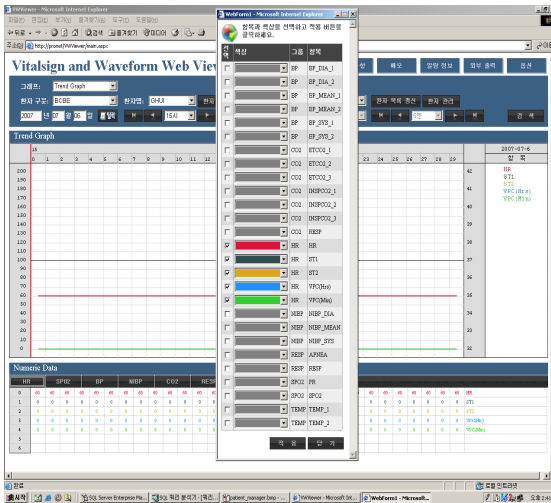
VWViewer - Microsoft Internet Explorer
파일(F) 편집(E) 보기(V) 즐겨찾기(A) 도구(T) 도움말(H)
뒤로 검색 즐겨찾기 미디어
주소(D) http://promet/VWViewer/main.aspx

Vitalsign and Waveform Web View

그래프: Trend Graph
환자 구분: BCBE 환자명: GHUI
2007 년 07 월 06 일 달력 15시
환자 목록 갱신 환자 관리
Trend Graph
2007-07-6
항 목
HR
ST1
ST2
VPC(Hrs)
VPC(Min)
Numeric Data
HR SPO2 BP NIBP CO2 RESP
HR
ST1
ST2
VPC(Hrs)
VPC(Min)

WebForm3 - Microsoft Internet Explorer
항목과 색상을 선택하고 적용 버튼을 클릭하세요.
| 선택 | 색상 | 그룹 | 항목 |
|---|---|---|---|
| ☐ | | BP | BP_DIA_1 |
| ☐ | | BP | BP_DIA_2 |
| ☐ | | BP | BP_MEAN_1 |
| ☐ | | BP | BP_MEAN_2 |
| ☐ | | BP | BP_SYS_1 |
| ☐ | | BP | BP_SYS_2 |
| ☐ | | CO2 | ETCO2_1 |
| ☐ | | CO2 | ETCO2_2 |
| ☐ | | CO2 | ETCO2_3 |
| ☐ | | CO2 | INSPCO2_1 |
| ☐ | | CO2 | INSPCO2_2 |
| ☐ | | CO2 | INSPCO2_3 |
| ☐ | | CO2 | RESP |
| ☑ | | HR | HR |
| ☑ | | HR | ST1 |
| ☑ | | HR | ST2 |
| ☑ | | HR | VPC(Hrs) |
| ☑ | | HR | VPC(Min) |
| ☐ | | NIBP | NIBP_DIA |
| ☐ | | NIBP | NIBP_MEAN |
| ☐ | | NIBP | NIBP_SYS |
| ☐ | | RESP | APNEA |
| ☐ | | RESP | RESP |
| ☐ | | SPO2 | PR |
| ☐ | | SPO2 | SPO2 |
| ☐ | | TEMP | TEMP_1 |
| ☐ | | TEMP | TEMP_2 |
적 용 닫 기

로컬 인트라넷
시작 SQL Server Enterprise Ma... SQL 쿼리 분석기 patient_manager.bmp VWViewer - Microsoft Int... WebForm3 - Microsoft... 오후 2:4